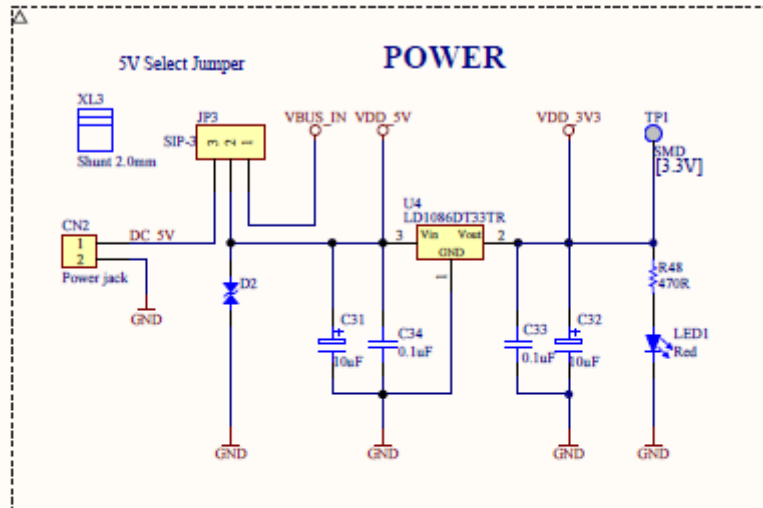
5V Select Jumper

POWER

XL3
Shunt 2.0mm

JP3
SIP-3
3 2 1

VBUS_IN
VDD_5V
VDD_3V3
TP1
SMD
[3.3V]

CN2
1
2
Power jack
DC_5V

GND

U4
LD1086DT33TR
3
Vin
Vout
2
GND
1

D2

C31
10uF
C34
0.1uF
C33
0.1uF
C32
10uF

R48
470R
LED1
Red

GND
GND
GND
GND